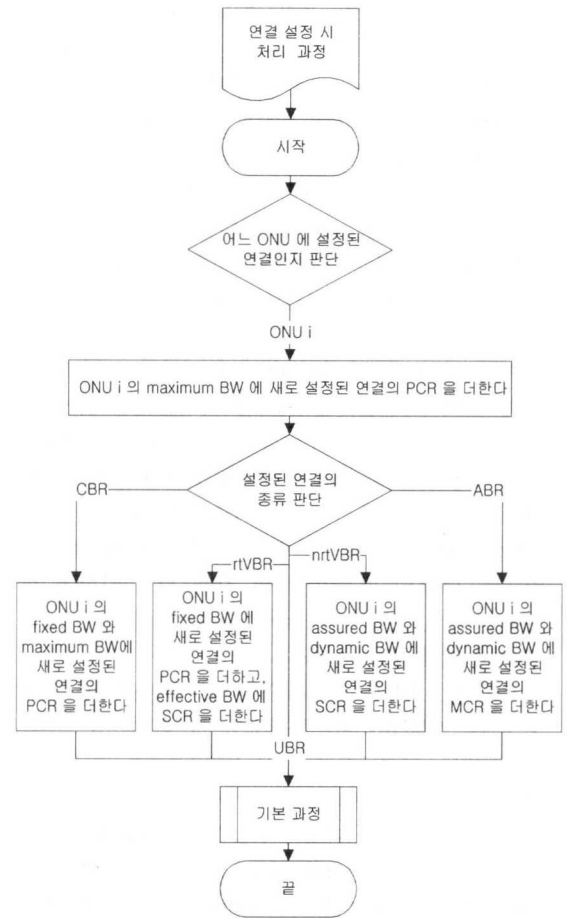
연결 설정 시
처리 과정

시작

어느 ONU 에 설정된
연결인지 판단

ONU i

ONU i 의 maximum BW 에 새로 설정된 연결의 PCR 을 더한다

설정된 연결의
종류 판단

CBR

ABR

rtVBR

nrtVBR

ONU i 의
fixed BW 와
maximum BW에
새로 설정된
연결의
PCR 을 더한다

ONU i 의
fixed BW 에
새로 설정된
연결의
PCR 을 더하고,
effective BW 에
SCR 을 더한다

ONU i 의
assured BW 와
dynamic BW 에
새로 설정된
연결의
SCR 을 더한다

ONU i 의
assured BW 와
dynamic BW 에
새로 설정된
연결의
MCR 을 더한다

UBR

기본 과정

끝